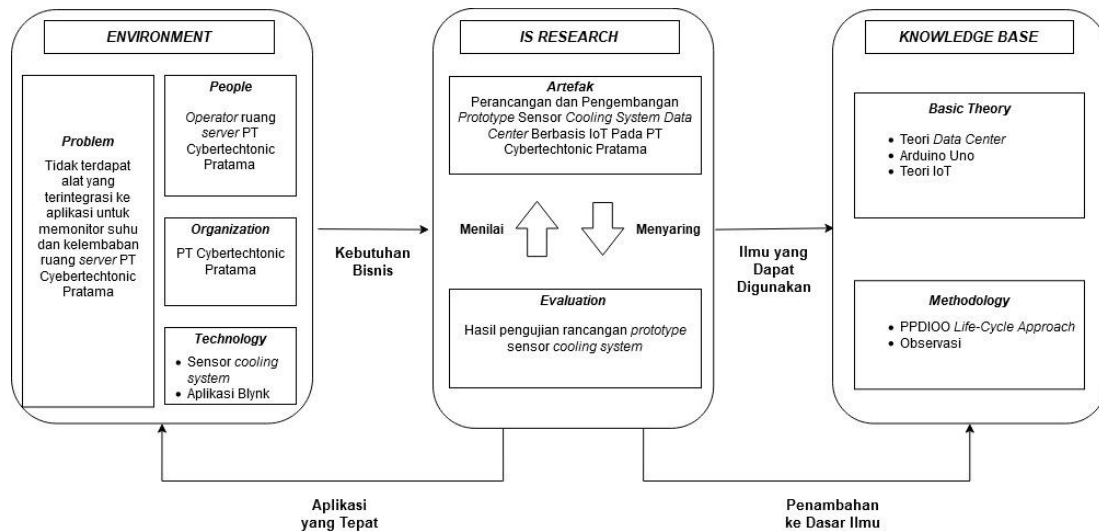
ENVIRONMENT

Problem

Tidak terdapat alat yang terintegrasi ke aplikasi untuk memonitor suhu dan kelembaban ruang server PT Cyebertechtonic Pratama

People

Operator ruang server PT Cybertechtonic Pratama

Organization

PT Cybertechtonic Pratama

Technology

- Sensor cooling system
- Aplikasi Blynk

Kebutuhan Bisnis

IS RESEARCH

Artefak

Perancangan dan Pengembangan Prototype Sensor Cooling System Data Center Berbasis IoT Pada PT Cybertechtonic Pratama

Menilai

Menyaring

Evaluation

Hasil pengujian rancangan prototype sensor cooling system

Ilmu yang Dapat Digunakan

KNOWLEDGE BASE

Basic Theory

- Teori Data Center
- Arduino Uno
- Teori IoT

Methodology

- PPDIOO Life-Cycle Approach
- Observasi

Aplikasi yang Tepat

Penambahan ke Dasar Ilmu